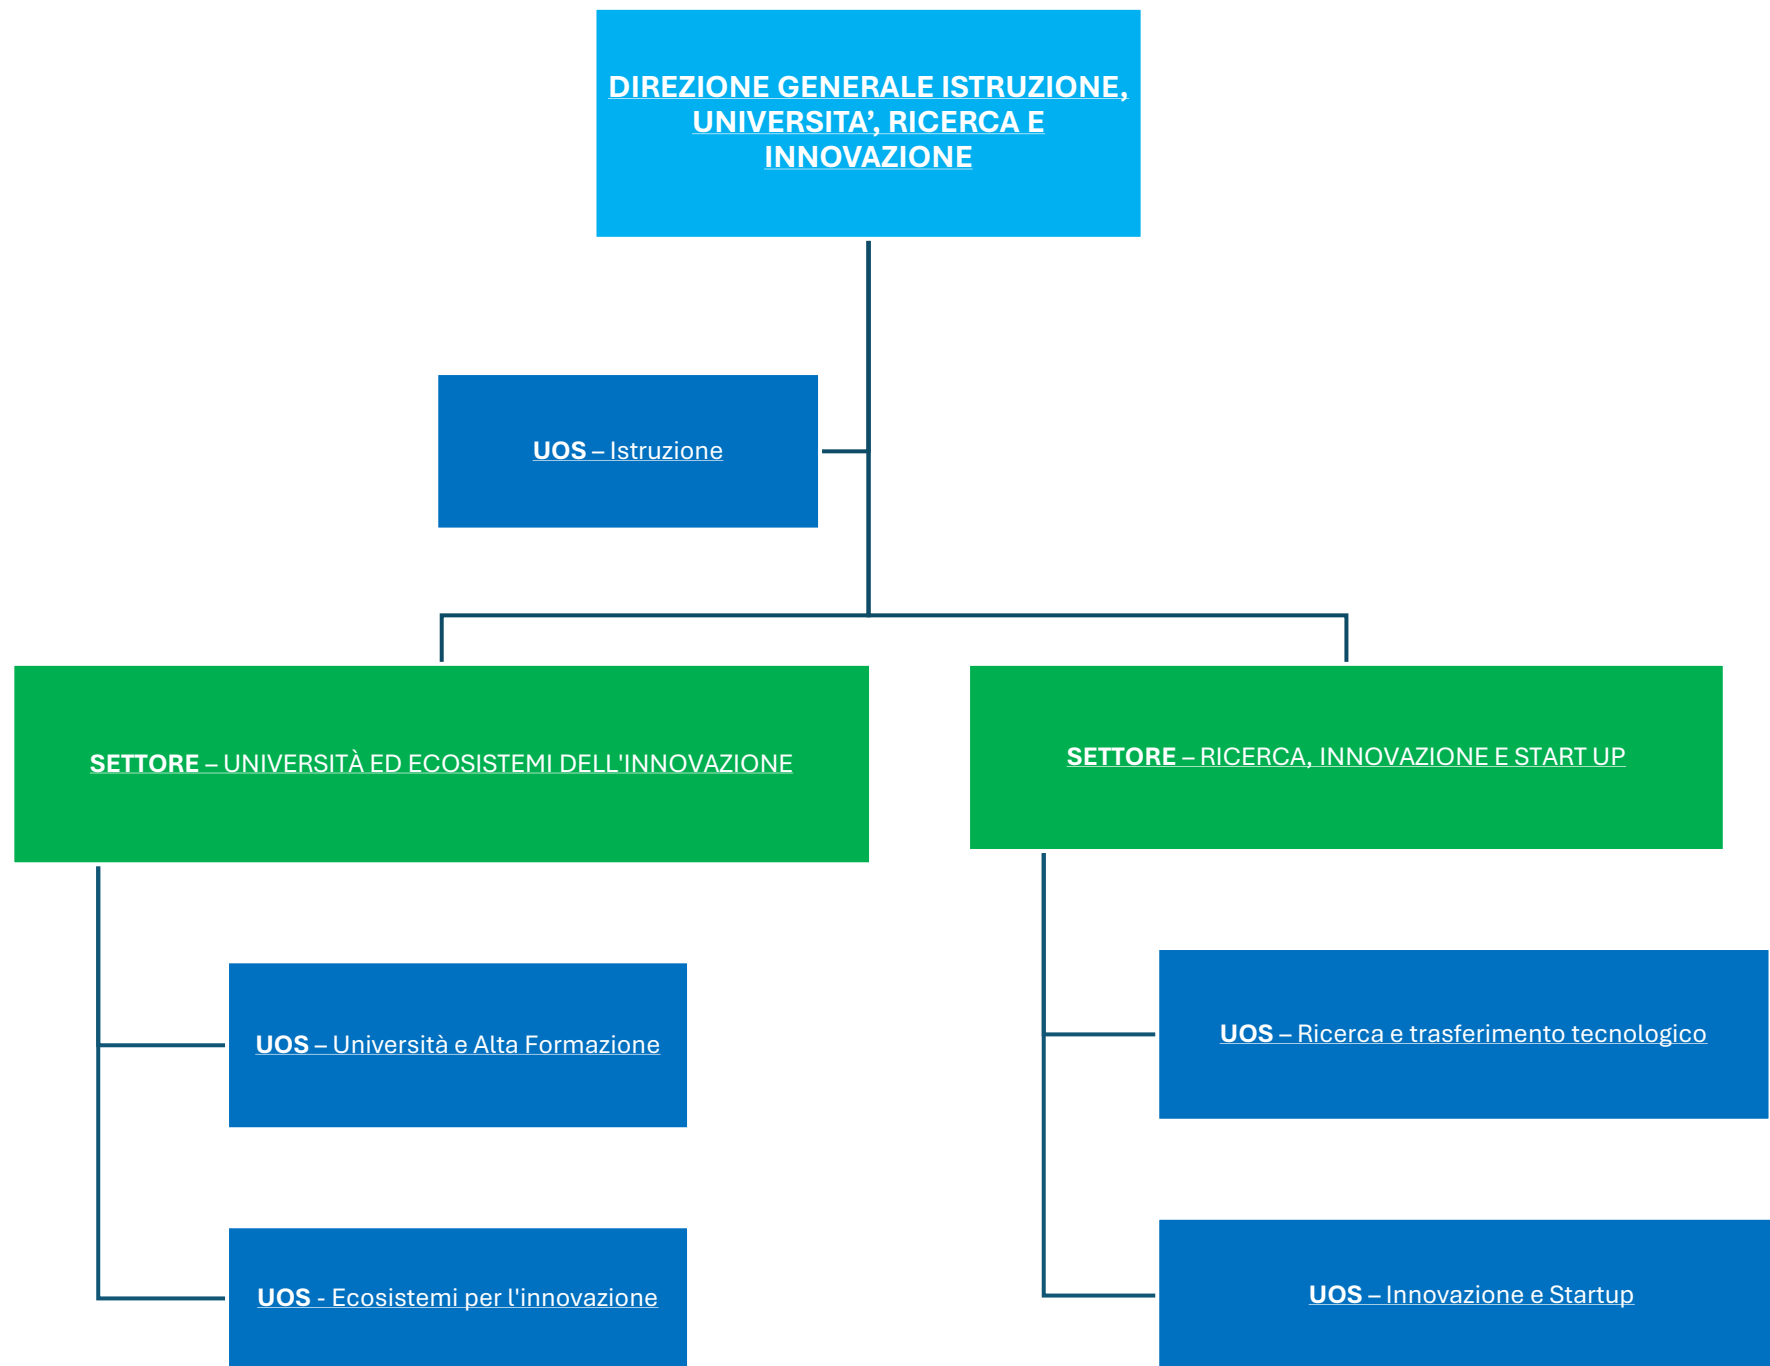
DIREZIONE GENERALE ISTRUZIONE, UNIVERSITA', RICERCA E INNOVAZIONE

UOS – Istruzione

SETTORE – UNIVERSITÀ ED ECOSISTEMI DELL'INNOVAZIONE

SETTORE – RICERCA, INNOVAZIONE E START UP

UOS – Università e Alta Formazione

UOS - Ecosistemi per l'innovazione

UOS – Ricerca e trasferimento tecnologico

UOS – Innovazione e Startup